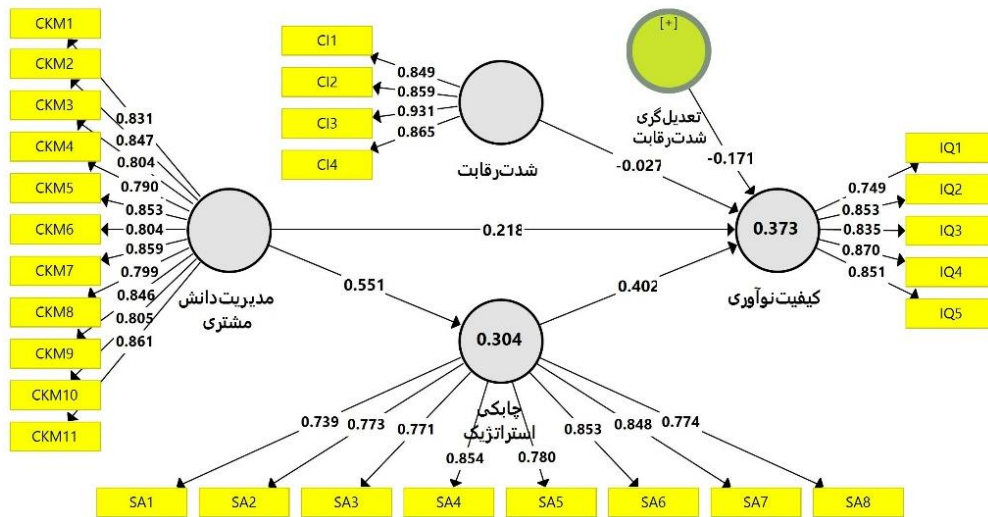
CKM1
CKM2
CKM3
CKM4
CKM5
CKM6
CKM7
CKM8
CKM9
CKM10
CKM11

0.831
0.847
0.804
0.790
0.853
0.804
0.859
0.799
0.846
0.805
0.861

CI1
CI2
CI3
CI4

0.849
0.859
0.931
0.865

شدت‌رقابت

[+]
تعدیل‌گری شدت‌رقابت

-0.027
-0.171

IQ1
IQ2
IQ3
IQ4
IQ5

0.749
0.853
0.835
0.870
0.851

0.218
0.373
کیفیت‌نوآوری

مدیریت‌دانش مشتری

0.551
0.402
0.304

چابکی استراتژیک

0.739
0.773
0.771
0.854
0.780
0.853
0.848
0.774

SA1
SA2
SA3
SA4
SA5
SA6
SA7
SA8